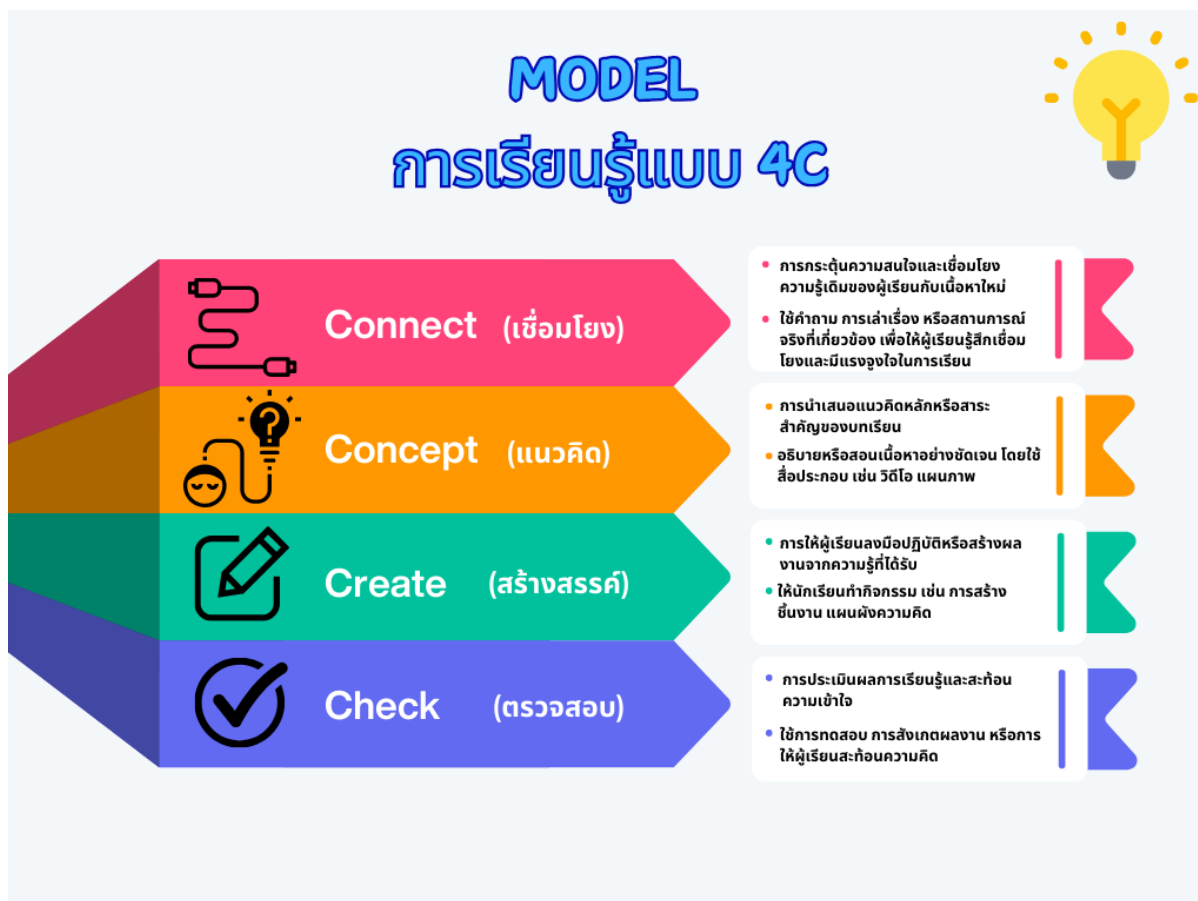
MODEL
การเรียนรู้แบบ 4C

Connect (เชื่อมโยง)

- การกระตุ้นความสนใจและเชื่อมโยงความรู้เดิมของผู้เรียนกับเนื้อหาใหม่
- ใช้คำถาม การเล่าเรื่อง หรือสถานการณ์จริงที่เกี่ยวข้อง เพื่อให้ผู้เรียนรู้สึกเชื่อมโยงและมีแรงจูงใจในการเรียน

Concept (แนวคิด)

- การนำเสนอแนวคิดหลักหรือสาระสำคัญของบทเรียน
- อธิบายหรือสอนเนื้อหาอย่างชัดเจน โดยใช้สื่อประกอบ เช่น วิดีโอ แผนภาพ

Create (สร้างสรรค์)

- การให้ผู้เรียนลงมือปฏิบัติหรือสร้างผลงานจากความรู้ที่ได้รับ
- ให้นักเรียนทำกิจกรรม เช่น การสร้างชิ้นงาน แผนผังความคิด

Check (ตรวจสอบ)

- การประเมินผลการเรียนรู้และสะท้อนความเข้าใจ
- ใช้การทดสอบ การสังเกตผลงาน หรือการให้ผู้เรียนสะท้อนความคิด